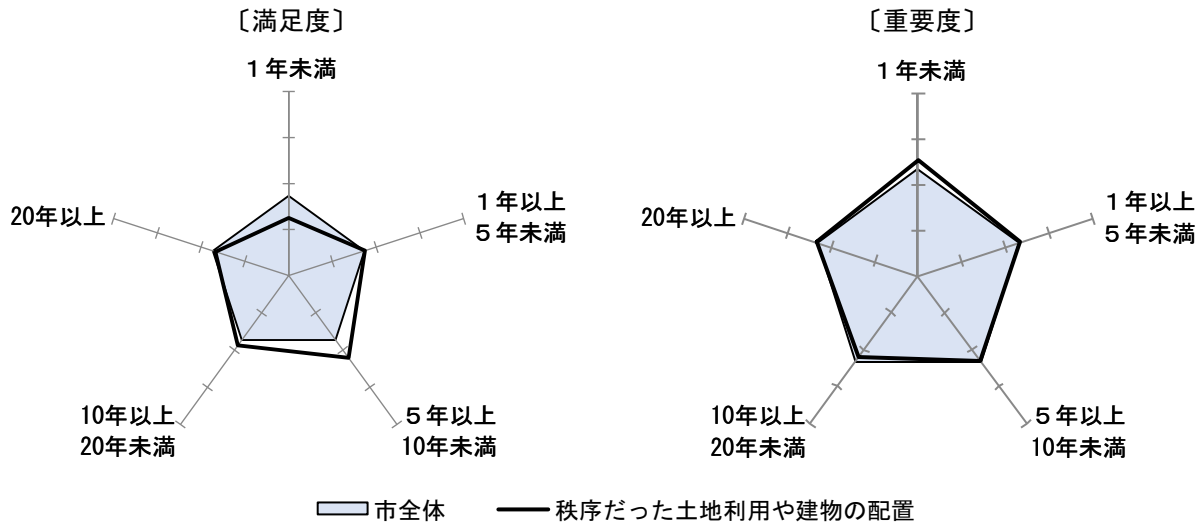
〔満足度〕

１年未満

１年以上
５年未満

５年以上
10年未満

10年以上
20年未満

20年以上

〔重要度〕

１年未満

１年以上
５年未満

５年以上
10年未満

10年以上
20年未満

20年以上

市全体　秩序だった土地利用や建物の配置